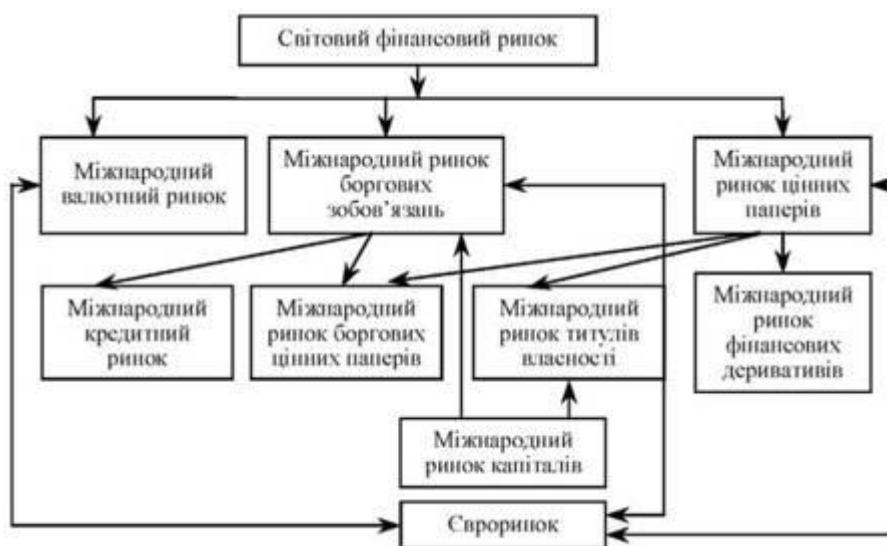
Світовий фінансовий ринок

Міжнародний валютний ринок

Міжнародний ринок боргових зобов'язань

Міжнародний ринок цінних паперів

Міжнародний кредитний ринок

Міжнародний ринок боргових цінних паперів

Міжнародний ринок титулів власності

Міжнародний ринок фінансових деривативів

Міжнародний ринок капіталів

Єврори­нок